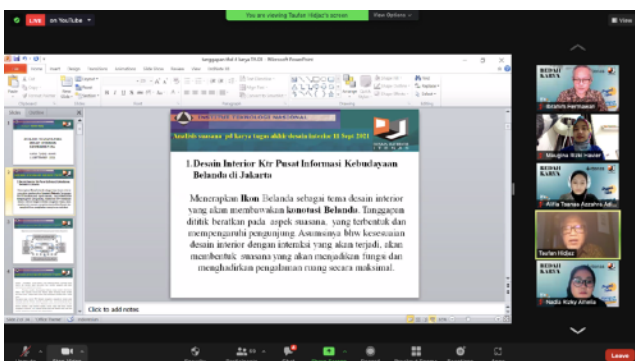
LIVE on YouTube

You are viewing Taufan Hidjaz's screen

View Options

View

Microsoft PowerPoint

Analisis suasana pd karya tugas akhir desain interior 18 Sept 2021

1. Desain Interior Ktr Pusat Informasi Kebudayaan Belanda di Jakarta

Menerapkan Ikon Belanda sebagai tema desain interior yang akan membawakan konotasi Belanda. Tanggapan dititik beratkan pada aspek suasana yang terbentuk dan mempengaruhi pengunjung. Asumsinya bhw kesesuaian desain interior dengan intensitas yang akan terjadi, akan membentuk suasana yang akan menjadikan fungsi dan menghadirkan pengalaman ruang secara maksimal.

Click to add notes

Ibrahim Hermawan

Margitha Rizki Hasner

Alifia Tsamara Azzahra Ad...

Taufan Hidjaz

Nadia Rizky Almelia

Leave